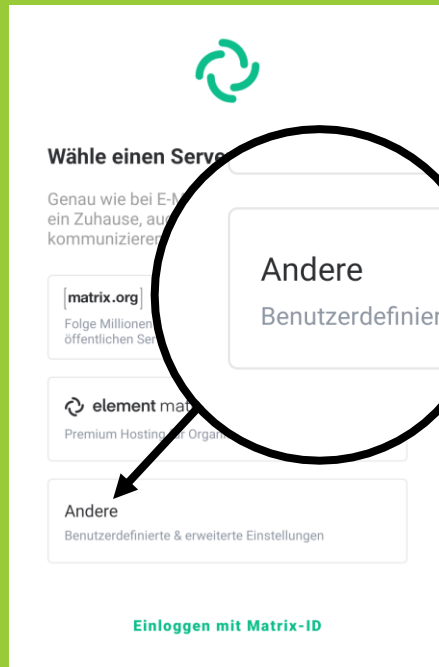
Wähle einen Serve

Genau wie bei E-M ein Zuhause, au kommunizieren

[matrix.org]

Folge Millionen öffentlichen Ser

element ma

Premium Hosting für Organ

Andere

Benutzerdefinier

Andere

Benutzerdefinierte & erweiterte Einstellungen

Einloggen mit Matrix-ID